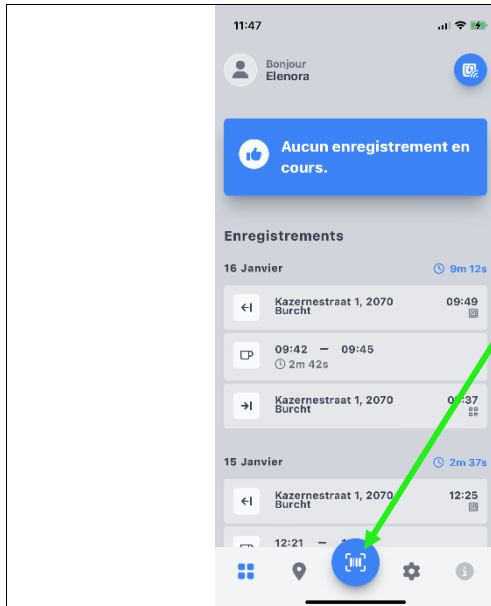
11:47

Bonjour
Elenora

Aucun enregistrement en cours.

Enregistrements

16 Janvier
9m 12s

Kazernestraat 1, 2070 Burcht
09:49

09:42 — 09:45
2m 42s

Kazernestraat 1, 2070 Burcht
0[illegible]:37

15 Janvier
2m 37s

Kazernestraat 1, 2070 Burcht
12:25

12:21 — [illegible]